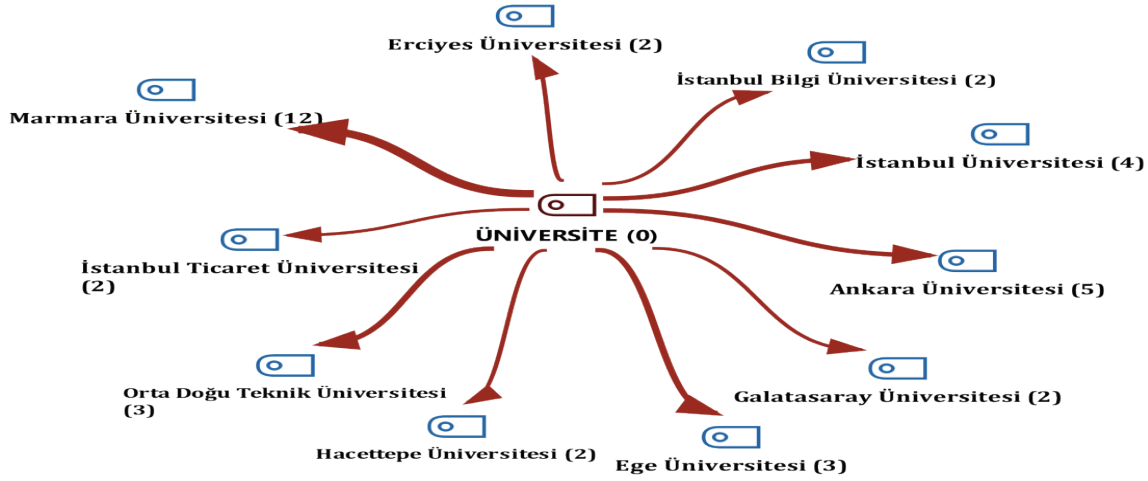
Erciyes Üniversitesi (2)

İstanbul Bilgi Üniversitesi (2)

Marmara Üniversitesi (12)

İstanbul Üniversitesi (4)

ÜNİVERSİTE (0)

İstanbul Ticaret Üniversitesi (2)

Ankara Üniversitesi (5)

Orta Doğu Teknik Üniversitesi (3)

Galatasaray Üniversitesi (2)

Hacettepe Üniversitesi (2)

Ege Üniversitesi (3)